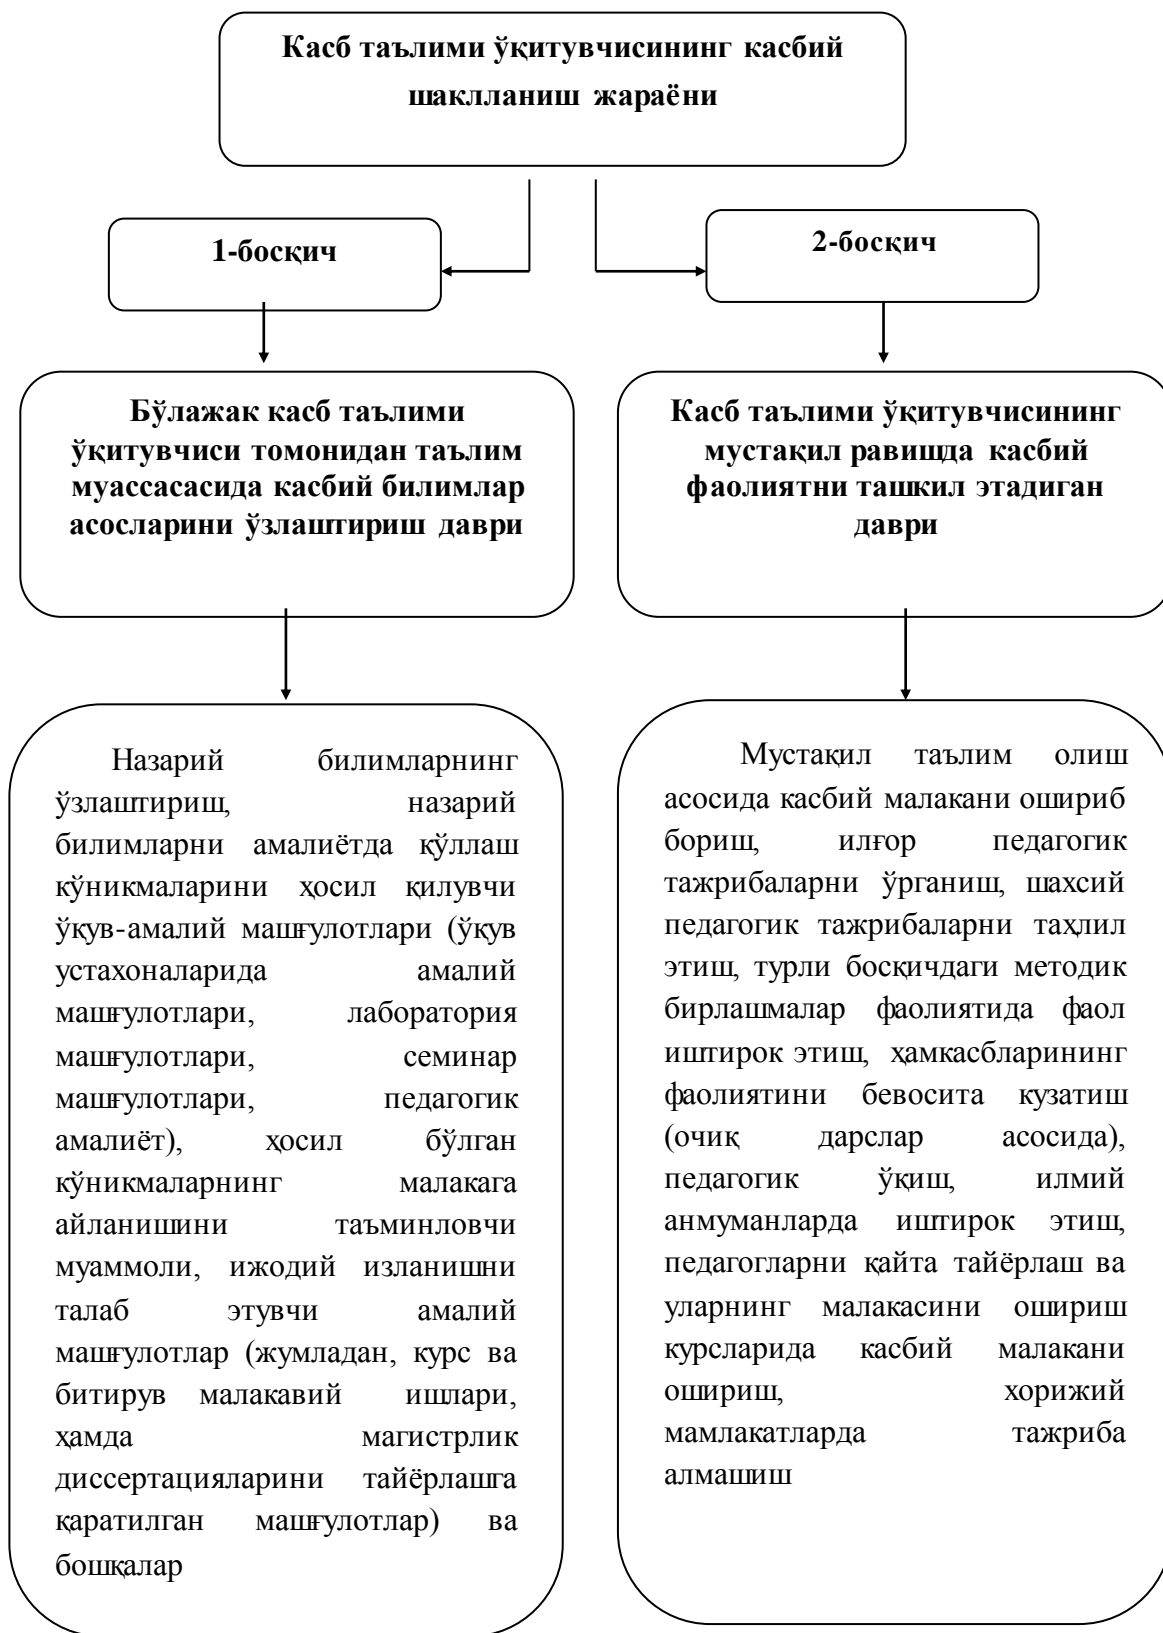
Касб таълими ўқитувчисининг касбий шаклланиш жараёни

1-босқич

2-босқич

Бўлажак касб таълими ўқитувчиси томонидан таълим муассасасида касбий билимлар асосларини ўзлаштириш даври

Касб таълими ўқитувчисининг мустақил равишда касбий фаолиятни ташкил этадиган даври

Назарий билимларнинг ўзлаштириш, назарий билимларни амалиётда қўллаш кўникмаларини ҳосил қилувчи ўқув-амалий машғулотлари (ўқув устахоналарида амалий машғулотлари, лаборатория машғулотлари, семинар машғулотлари, педагогик амалиёт), ҳосил бўлган кўникмаларнинг малакага айланишини таъминловчи муаммоли, ижодий изланишни талаб этувчи амалий машғулотлар (жумладан, курс ва битирув малакавий ишлари, ҳамда магистрлик диссертацияларини тайёрлашга қаратилган машғулотлар) ва бошқалар

Мустақил таълим олиш асосида касбий малакани ошириб бориш, илғор педагогик тажрибаларни ўрганиш, шахсий педагогик тажрибаларни таҳлил этиш, турли босқичдаги методик бирлашмалар фаолиятида фаол иштирок этиш, ҳамкасбларининг фаолиятини бевосита кузатиш (очиқ дарслар асосида), педагогик ўқиш, илмий анмуманларда иштирок этиш, педагогларни қайта тайёрлаш ва уларнинг малакасини ошириш курсларида касбий малакани ошириш, хорижий мамлакатларда тажриба алмашиш